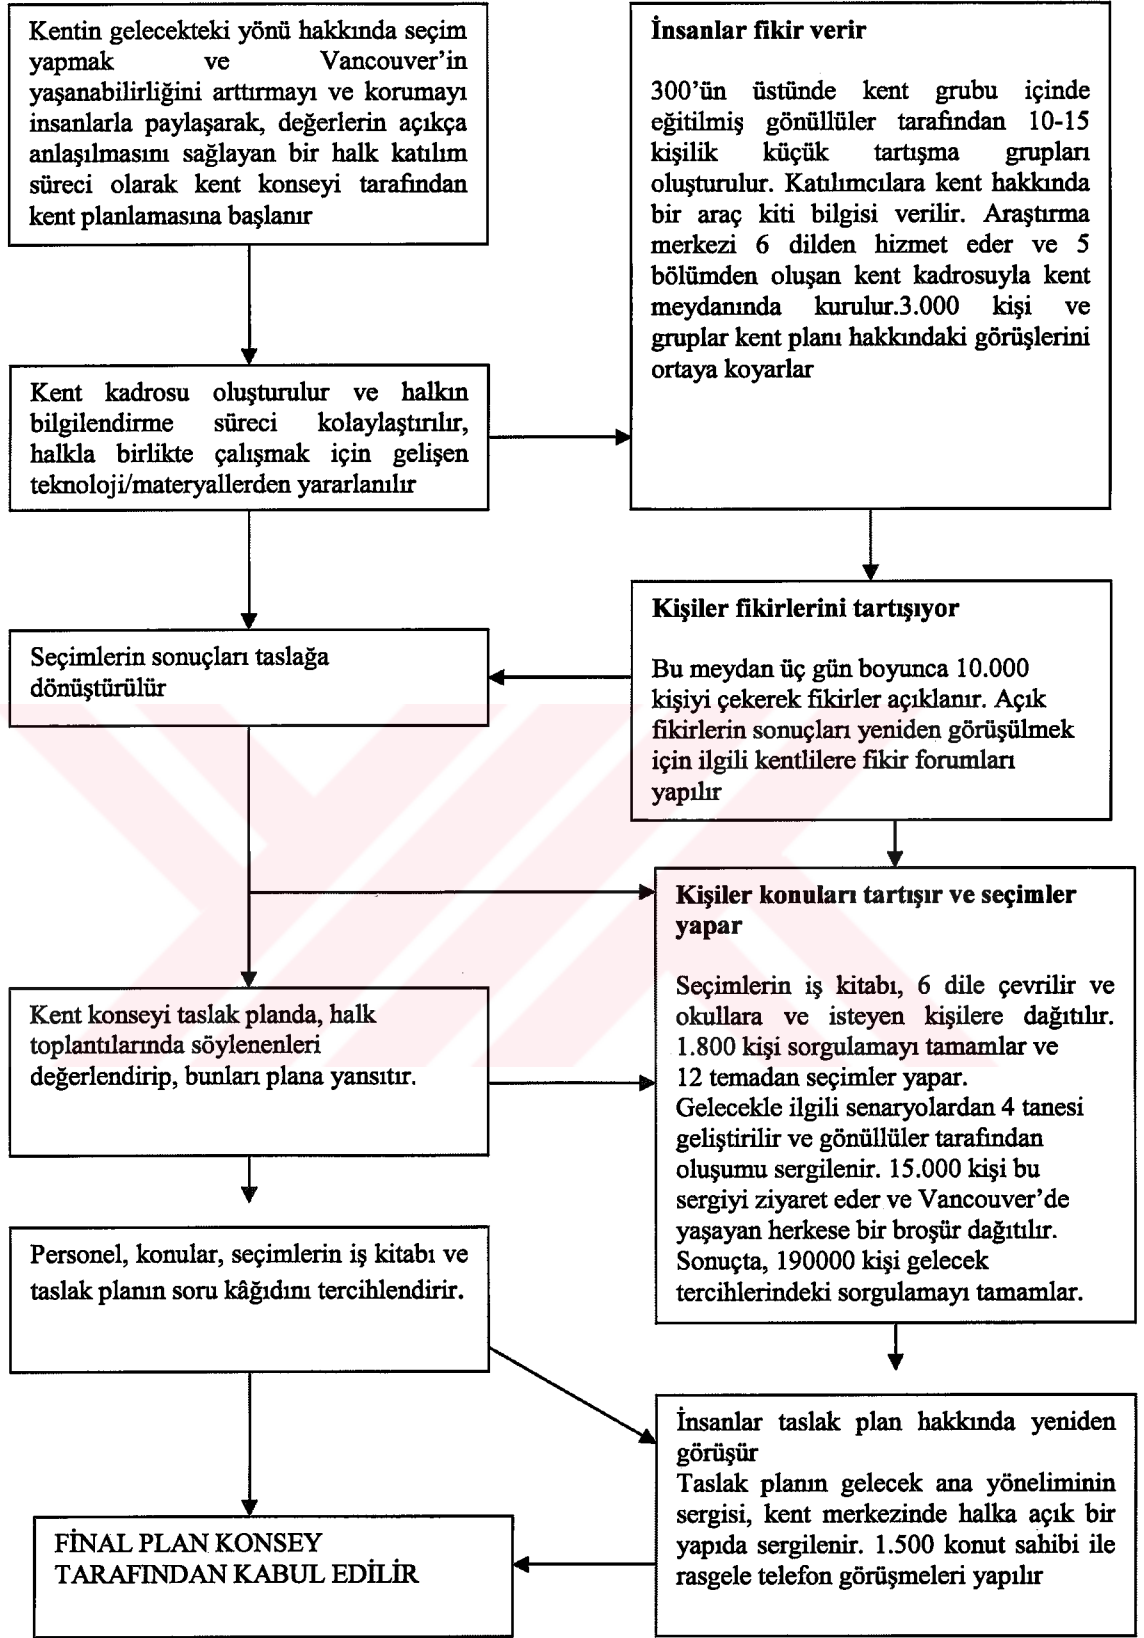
Kentin gelecekteki yönü hakkında seçim yapmak ve Vancouver'in yaşanabilirliğini arttırmayı ve korumayı insanlarla paylaşarak, değerlerin açıkça anlaşılmasını sağlayan bir halk katılım süreci olarak kent konseyi tarafından kent planlamasına başlanır

İnsanlar fikir verir

300'ün üstünde kent grubu içinde eğitilmiş gönüllüler tarafından 10-15 kişilik küçük tartışma grupları oluşturulur. Katılımcılara kent hakkında bir araç kiti bilgisi verilir. Araştırma merkezi 6 dilden hizmet eder ve 5 bölümden oluşan kent kadrosuyla kent meydanında kurulur.3.000 kişi ve gruplar kent planı hakkındaki görüşlerini ortaya koyarlar

Kent kadrosu oluşturulur ve halkın bilgilendirme süreci kolaylaştırılır, halkla birlikte çalışmak için gelişen teknoloji/materyallerden yararlanılır

Kişiler fikirlerini tartışıyor

Bu meydan üç gün boyunca 10.000 kişiyi çekerek fikirler açıklanır. Açık fikirlerin sonuçları yeniden görüşülmek için ilgili kentlilere fikir forumları yapılır

Seçimlerin sonuçları taslağa dönüştürülür

Kişiler konuları tartışır ve seçimler yapar

Seçimlerin iş kitabı, 6 dile çevrilir ve okullara ve isteyen kişilere dağıtılır. 1.800 kişi sorgulamayı tamamlar ve 12 temadan seçimler yapar. Gelecekle ilgili senaryolardan 4 tanesi geliştirilir ve gönüllüler tarafından oluşumu sergilenir. 15.000 kişi bu sergiyi ziyaret eder ve Vancouver'de yaşayan herkese bir broşür dağıtılır. Sonuçta, 190000 kişi gelecek tercihlerindeki sorgulamayı tamamlar.

Kent konseyi taslak planda, halk toplantılarında söylenenleri değerlendirip, bunları plana yansıtır.

Personel, konular, seçimlerin iş kitabı ve taslak planın soru kâğıdını tercihlendirir.

İnsanlar taslak plan hakkında yeniden görüşür
Taslak planın gelecek ana yöneliminin sergisi, kent merkezinde halka açık bir yapıda sergilenir. 1.500 konut sahibi ile rasgele telefon görüşmeleri yapılır

FİNAL PLAN KONSEY TARAFINDAN KABUL EDİLİR